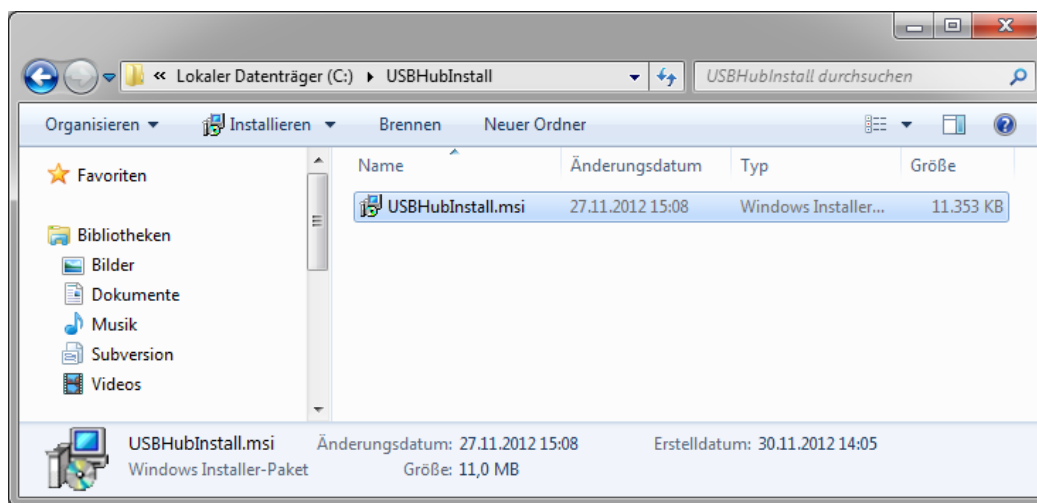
« Lokaler Datenträger (C:) ▸ USBHubInstall

USBHubInstall durchsuchen

Organisieren ▾ Installieren ▾ Brennen Neuer Ordner

Favoriten

Bibliotheken

Bilder

Dokumente

Musik

Subversion

Videos

| Name | Änderungsdatum | Typ | Größe |
|---|---|---|---|
| USBHubInstall.msi | 27.11.2012 15:08 | Windows Installer... | 11.353 KB |

USBHubInstall.msi Änderungsdatum: 27.11.2012 15:08 Erstelldatum: 30.11.2012 14:05

Windows Installer-Paket Größe: 11,0 MB